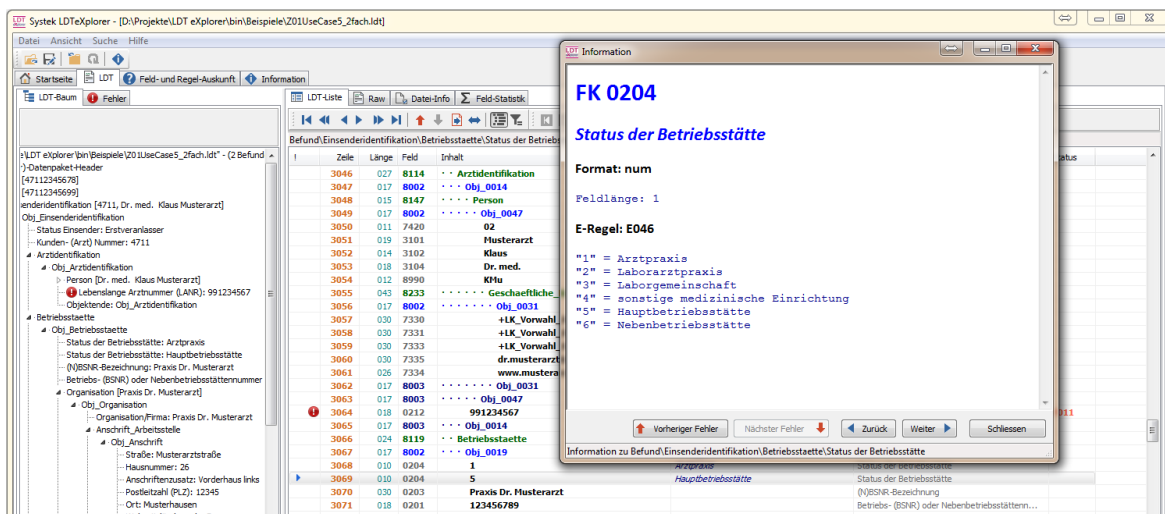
Systek LDTeXplorer - [D:\Projekte\LDT eXplorer\bin\Beispiele\Z01UseCase5_2fach.ldt]

Datei Ansicht Suche Hilfe

Startseite LDT Feld- und Regel-Auskunft Information

LDT-Baum Fehler

e\LDT eXplorer\bin\Beispiele\Z01UseCase5_2fach.ldt" - (2 Befund
-)-Datenpaket-Header
[47112345678]
[47112345699]
enderidentifikation [4711, Dr. med. Klaus Musterarzt]
Obj_Einsenderidentifikation
Status Einsender: Erstveranlasser
Kunden- (Arzt) Nummer: 4711
Arztidentifikation
Obj_Arztidentifikation
Person [Dr. med. Klaus Musterarzt]
Lebenslange Arztnummer (LANR): 991234567
Objektende: Obj_Arztidentifikation
Betriebsstaette
Obj_Betriebsstaette
Status der Betriebsstätte: Arztpraxis
Status der Betriebsstätte: Hauptbetriebsstätte
(N)BSNR-Bezeichnung: Praxis Dr. Musterarzt
Betriebs- (BSNR) oder Nebenbetriebsstättennummer
Organisation [Praxis Dr. Musterarzt]
Obj_Organisation
Organisation/Firma: Praxis Dr. Musterarzt
Anschrift_Arbeitsstelle
Obj_Anschrift
Straße: Musterarztstraße
Hausnummer: 26
Anschriftenzusatz: Vorderhaus links
Postleitzahl (PLZ): 12345
Ort: Musterhausen

LDT-Liste Raw Datei-Info Feld-Statistik

Befund\Einsenderidentifikation\Betriebsstaette\Status der Betriebs

| ! | Zeile | Länge | Feld | Inhalt |
|---|---|---|---|---|
| | 3046 | 027 | 8114 | · · Arztidentifikation |
| | 3047 | 017 | 8002 | · · · Obj_0014 |
| | 3048 | 015 | 8147 | · · · · Person |
| | 3049 | 017 | 8002 | · · · · · Obj_0047 |
| | 3050 | 011 | 7420 | 02 |
| | 3051 | 019 | 3101 | Musterarzt |
| | 3052 | 014 | 3102 | Klaus |
| | 3053 | 018 | 3104 | Dr. med. |
| | 3054 | 012 | 8990 | KMu |
| | 3055 | 043 | 8233 | · · · · · Geschaeftliche_ |
| | 3056 | 017 | 8002 | · · · · · · Obj_0031 |
| | 3057 | 030 | 7330 | +LK_Vorwahl_ |
| | 3058 | 030 | 7331 | +LK_Vorwahl_ |
| | 3059 | 030 | 7333 | +LK_Vorwahl_ |
| | 3060 | 030 | 7335 | dr.musterarzt |
| | 3061 | 026 | 7334 | www.mustera |
| | 3062 | 017 | 8003 | · · · · · · Obj_0031 |
| | 3063 | 017 | 8003 | · · · · · Obj_0047 |
| ! | 3064 | 018 | 0212 | 991234567 |
| | 3065 | 017 | 8003 | · · · Obj_0014 |
| | 3066 | 024 | 8119 | · · Betriebsstaette |
| | 3067 | 017 | 8002 | · · · Obj_0019 |
| | 3068 | 010 | 0204 | 1 — Arztpraxis — Status der Betriebsstätte |
| | 3069 | 010 | 0204 | 5 — Hauptbetriebsstätte — Status der Betriebsstätte |
| | 3070 | 030 | 0203 | Praxis Dr. Musterarzt — (N)BSNR-Bezeichnung |
| | 3071 | 018 | 0201 | 123456789 — Betriebs- (BSNR) oder Nebenbetriebsstättenn... |

atus
011

Information

FK 0204

Status der Betriebsstätte

Format: num

Feldlänge: 1

E-Regel: E046

"1" = Arztpraxis
"2" = Laborarztpraxis
"3" = Laborgemeinschaft
"4" = sonstige medizinische Einrichtung
"5" = Hauptbetriebsstätte
"6" = Nebenbetriebsstätte

Vorheriger Fehler Nächster Fehler Zurück Weiter Schliessen

Information zu Befund\Einsenderidentifikation\Betriebsstaette\Status der Betriebsstätte